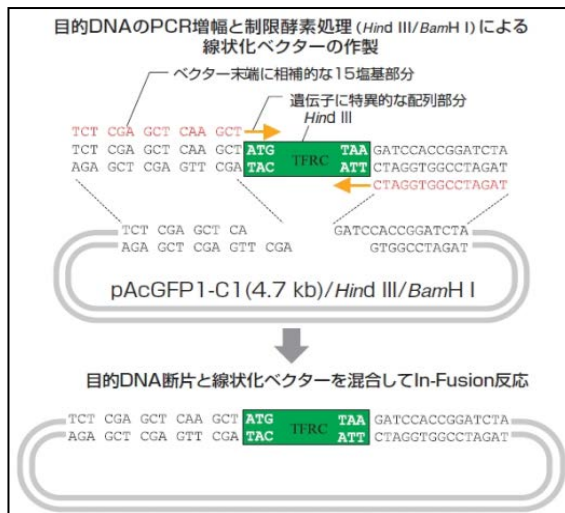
目的DNAのPCR増幅と制限酵素処理（Hind III/BamH I）による線状化ベクターの作製

ベクター末端に相補的な15塩基部分

遺伝子に特異的な配列部分

Hind III

TCT CGA GCT CAA GCT

TCT CGA GCT CAA GCT ATG TFRC TAA GATCCACCGGATCTA

AGA GCT CGA GTT CGA TAC ATT CTAGGTGGCCTAGAT

CTAGGTGGCCTAGAT

TCT CGA GCT CA

AGA GCT CGA GTT CGA

GATCCACCGGATCTA

GTGGCCTAGAT

pAcGFP1-C1(4.7 kb)/Hind III/BamH I

目的DNA断片と線状化ベクターを混合してIn-Fusion反応

TCT CGA GCT CAA GCT ATG TFRC TAA GATCCACCGGATCTA

AGA GCT CGA GTT CGA TAC ATT CTAGGTGGCCTAGAT